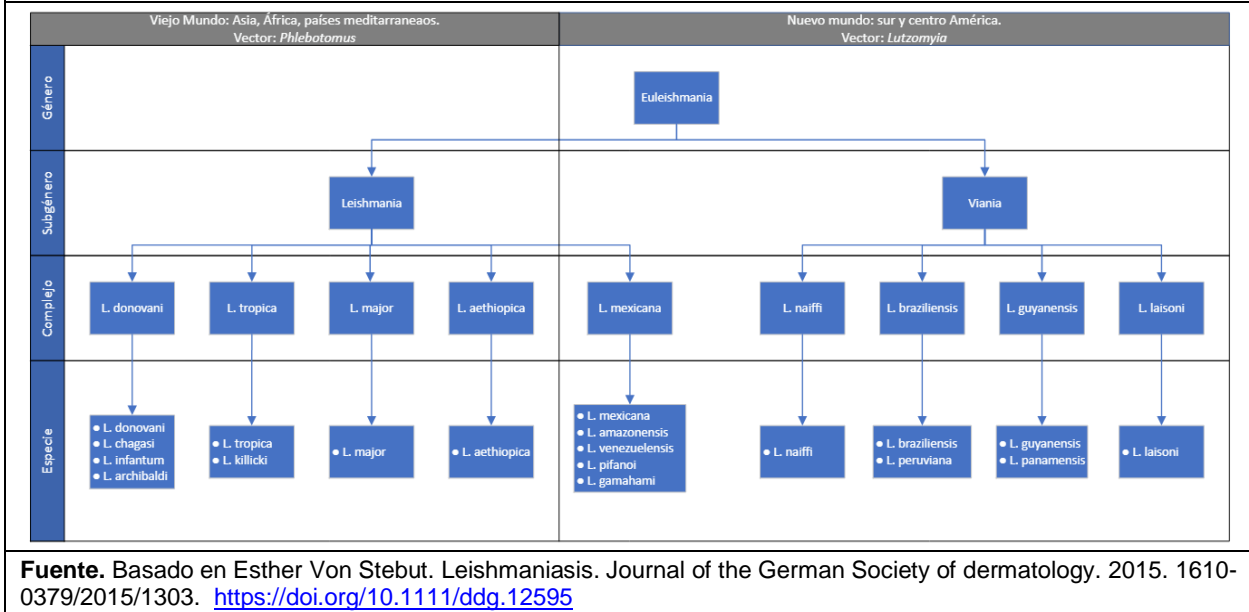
Viejo Mundo: Asia, África, países meditarraneaos.
Vector: *Phlebotomus*

Nuevo mundo: sur y centro América.
Vector: *Lutzomyia*

Género

Euleishmania

Subgénero

Leishmania

Viania

Complejo

L. donovani

L. tropica

L. major

L. aethiopica

L. mexicana

L. naiffi

L. braziliensis

L. guyanensis

L. laisoni

Especie

• L. donovani
• L. chagasi
• L. infantum
• L. archibaldi

• L. tropica
• L. killicki

• L. major

• L. aethiopica

• L. mexicana
• L. amazonensis
• L. venezuelensis
• L. pifanoi
• L. gamahami

• L. naiffi

• L. braziliensis
• L. peruviana

• L. guyanensis
• L. panamensis

• L. laisoni

**Fuente.** Basado en Esther Von Stebut. Leishmaniasis. Journal of the German Society of dermatology. 2015. 1610-0379/2015/1303. https://doi.org/10.1111/ddg.12595